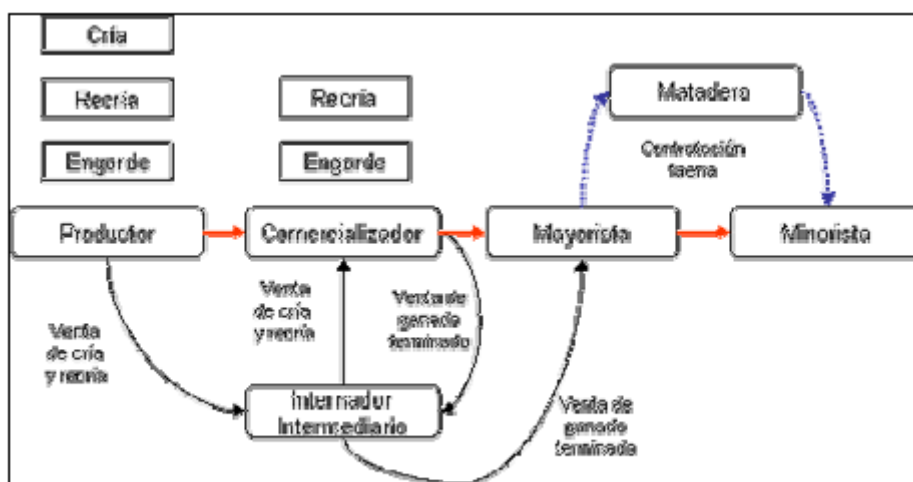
Cría

Recría

Engorde

Recría

Engorde

Matadero

Contratación faena

Productor

Comercializador

Mayorista

Minorista

Venta de cría y recría

Venta de cría y recría

Venta de ganado terminado

Internador Intermediario

Venta de ganado terminado